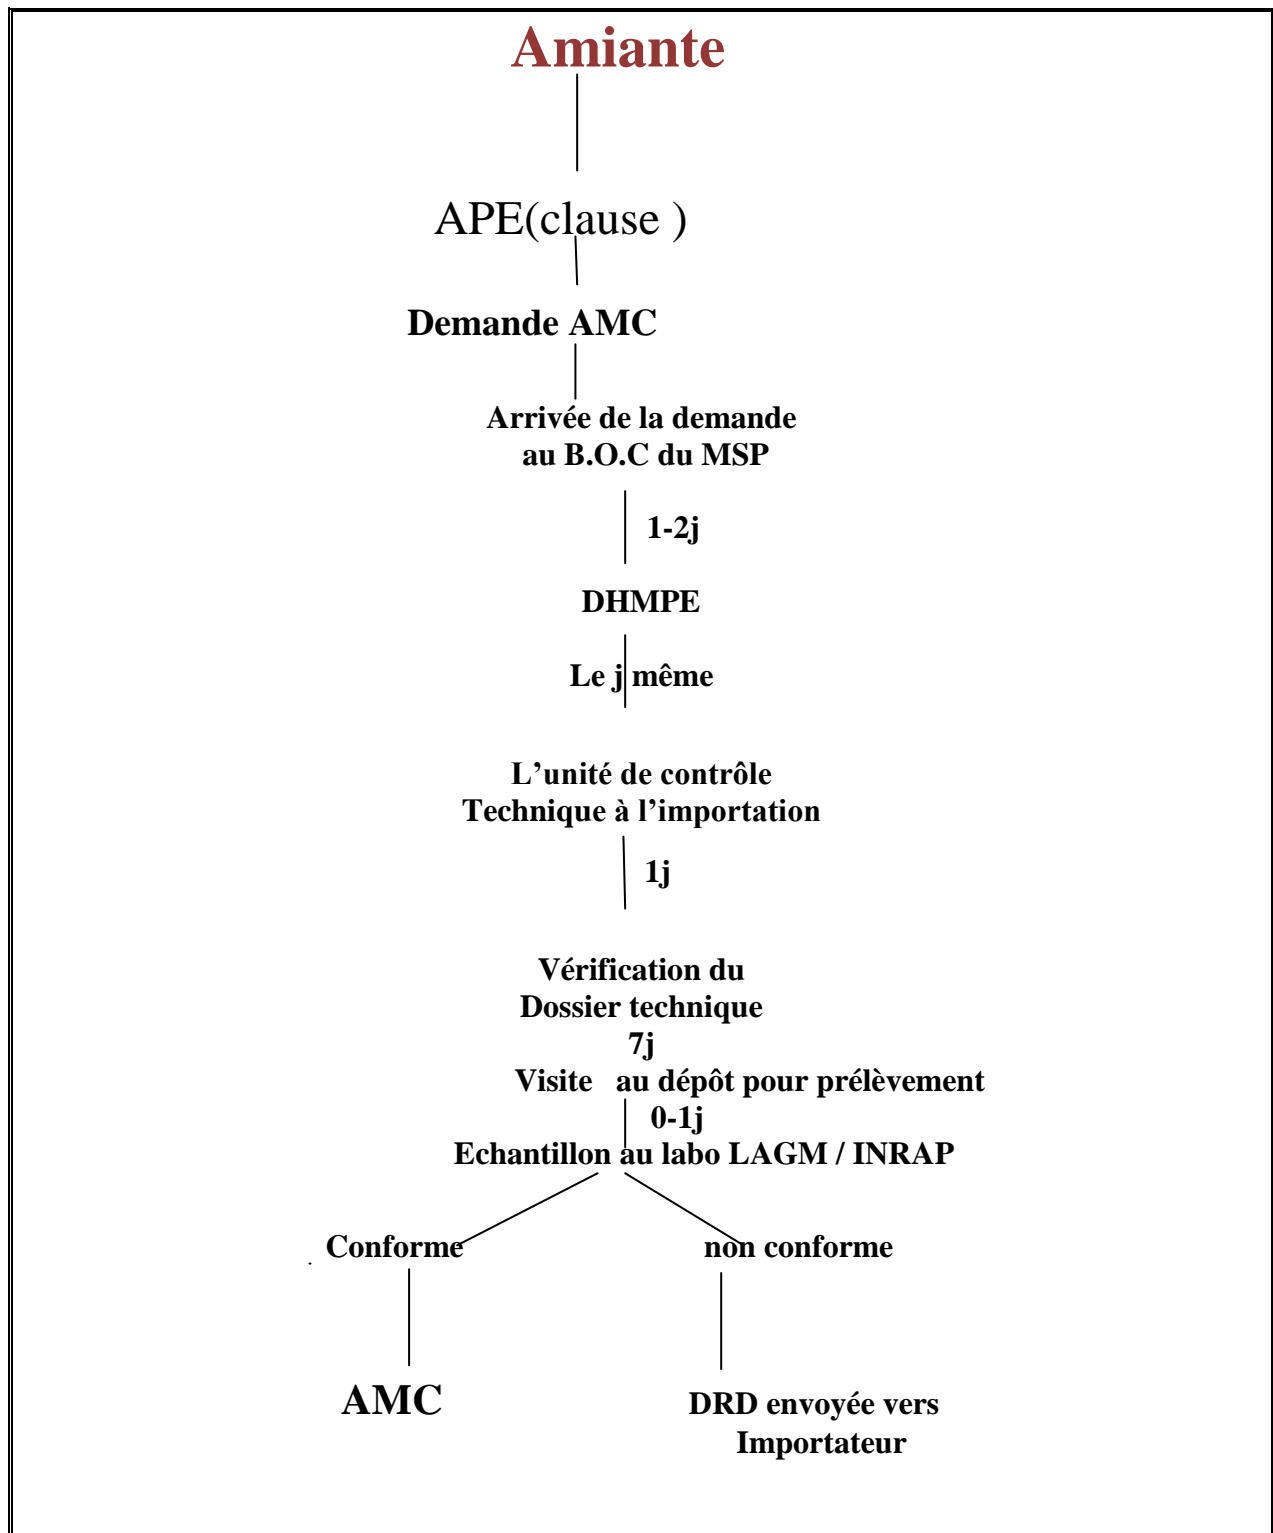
Amiante

APE(clause )

Demande AMC

Arrivée de la demande au B.O.C du MSP

1-2j

DHMPE

Le j même

L’unité de contrôle Technique à l’importation

1j

Vérification du Dossier technique

7j

Visite au dépôt pour prélèvement

0-1j

Echantillon au labo LAGM / INRAP

Conforme

non conforme

AMC

DRD envoyée vers Importateur